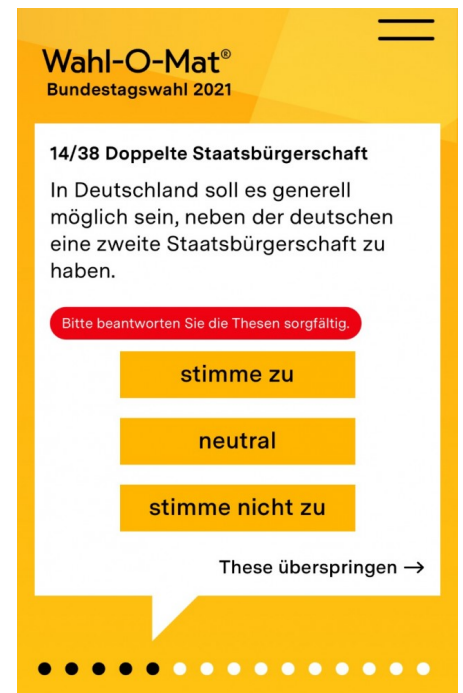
Wahl-O-Mat®
Bundestagswahl 2021

14/38 Doppelte Staatsbürgerschaft

In Deutschland soll es generell möglich sein, neben der deutschen eine zweite Staatsbürgerschaft zu haben.

Bitte beantworten Sie die Thesen sorgfältig.

stimme zu

neutral

stimme nicht zu

These überspringen →